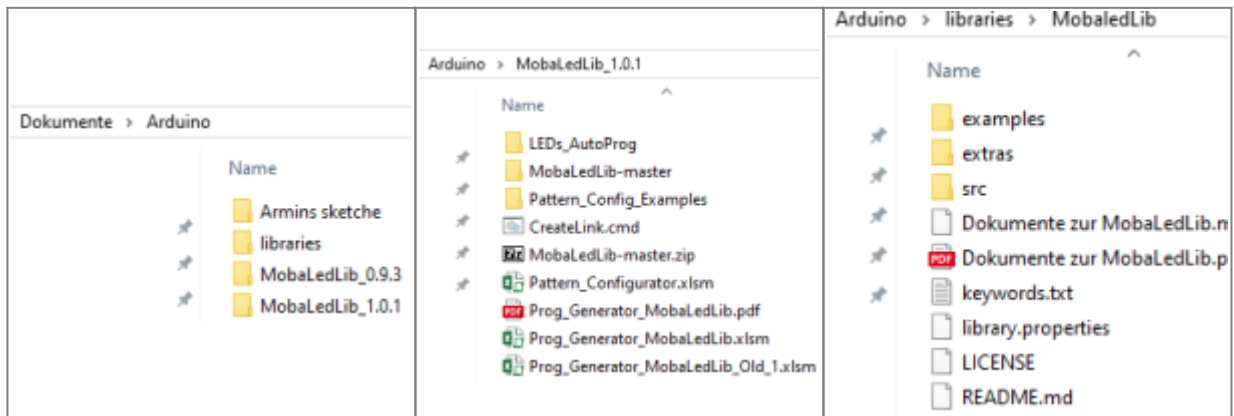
Dokumente > Arduino

Name

Armins sketche
libraries
MobaLedLib_0.9.3
MobaLedLib_1.0.1

Arduino > MobaLedLib_1.0.1

Name

LEDs_AutoProg
MobaLedLib-master
Pattern_Config_Examples
CreateLink.cmd
MobaLedLib-master.zip
Pattern_Configurator.xlsm
Prog_Generator_MobaLedLib.pdf
Prog_Generator_MobaLedLib.xlsm
Prog_Generator_MobaLedLib_Old_1.xlsm

Arduino > libraries > MobaledLib

Name

examples
extras
src
Dokumente zur MobaLedLib.m
Dokumente zur MobaLedLib.p
keywords.txt
library.properties
LICENSE
README.md